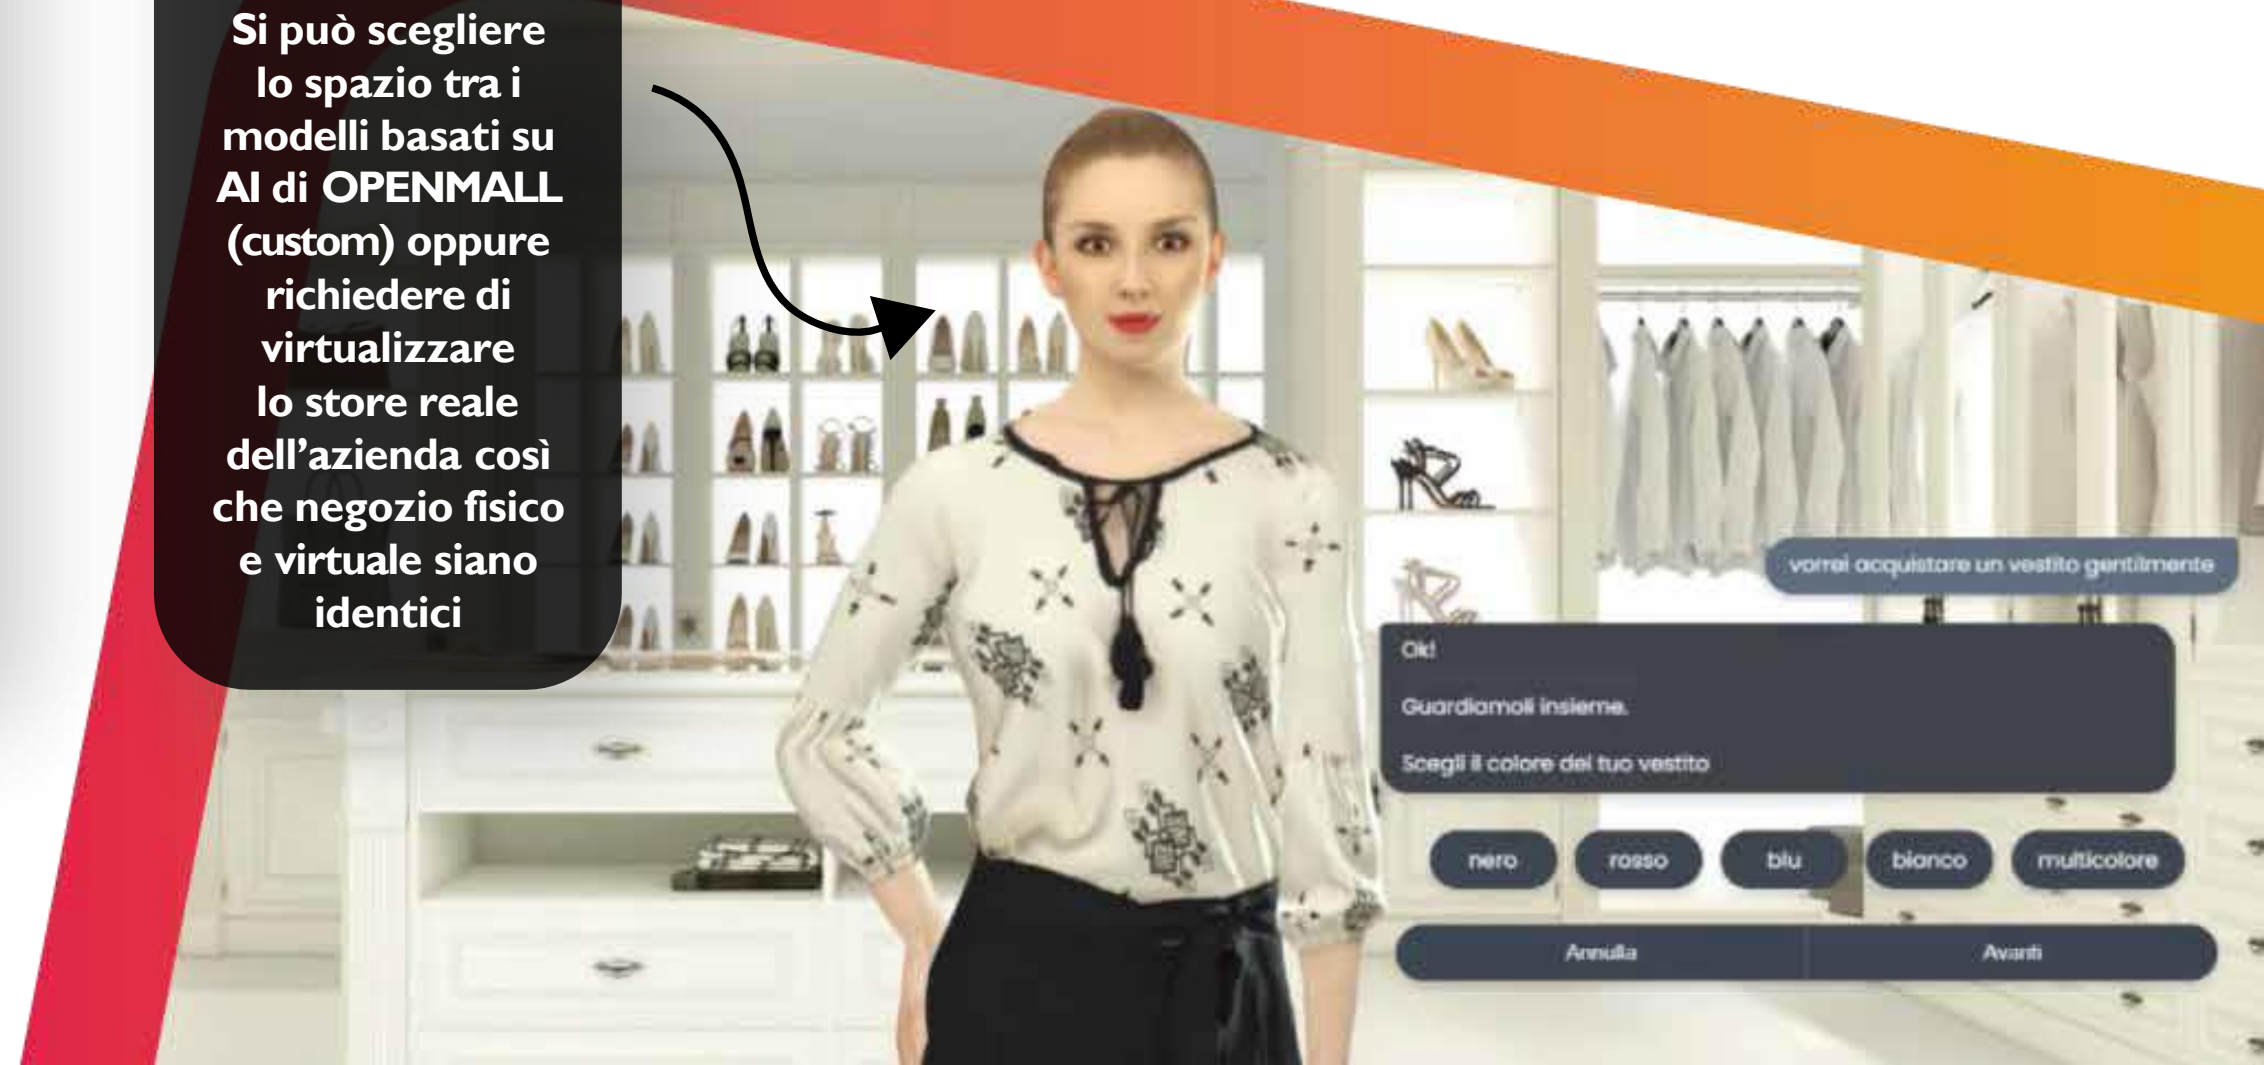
Si può scegliere lo spazio tra i modelli basati su AI di OPENMALL (custom) oppure richiedere di virtualizzare lo store reale dell'azienda così che negozio fisico e virtuale siano identici

vorrei acquistare un vestito gentilmente

Ok!

Guardiamoli insieme.

Scegli il colore del tuo vestito

nero

rosso

blu

bianco

multicolore

Annulla

Avanti